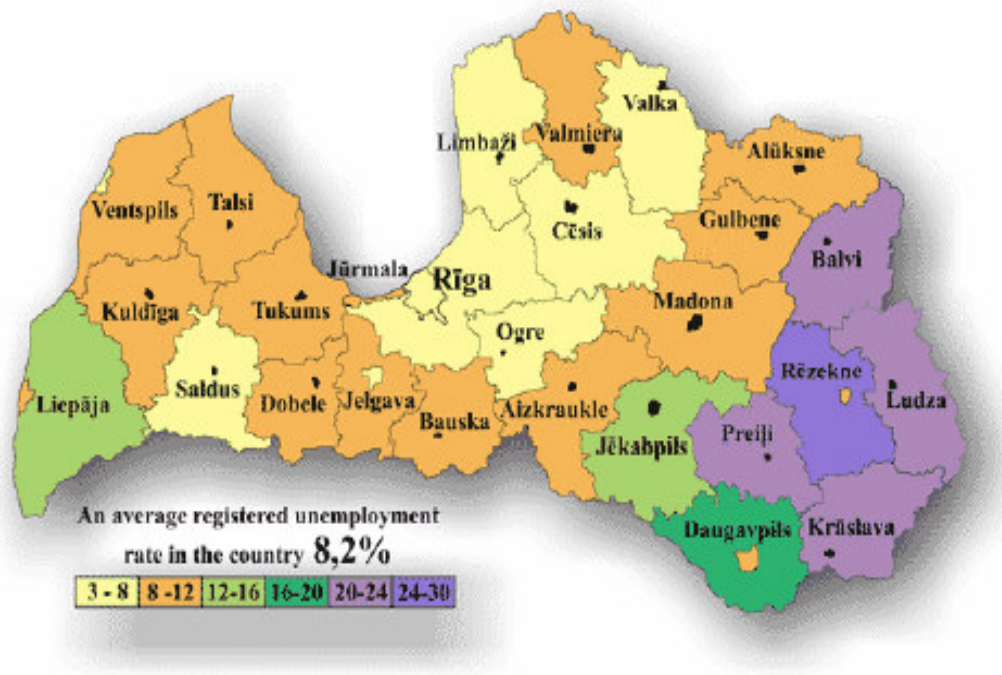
Valka
Limbaži
Valmiera
Alūksne
Ventspils
Talsi
Cēsis
Gulbene
Balvi
Jūrmala
Rīga
Madona
Kuldīga
Tukums
Ogre
Rēzekne
Saldus
Liepāja
Dobele
Jelgava
Bauska
Aizkraukle
Jēkabpils
Preiļi
Ludza
Daugavpils
Krāslava

An average registered unemployment rate in the country 8,2%

| 3 - 8 | 8 -12 | 12-16 | 16-20 | 20-24 | 24-30 |
|---|---|---|---|---|---|